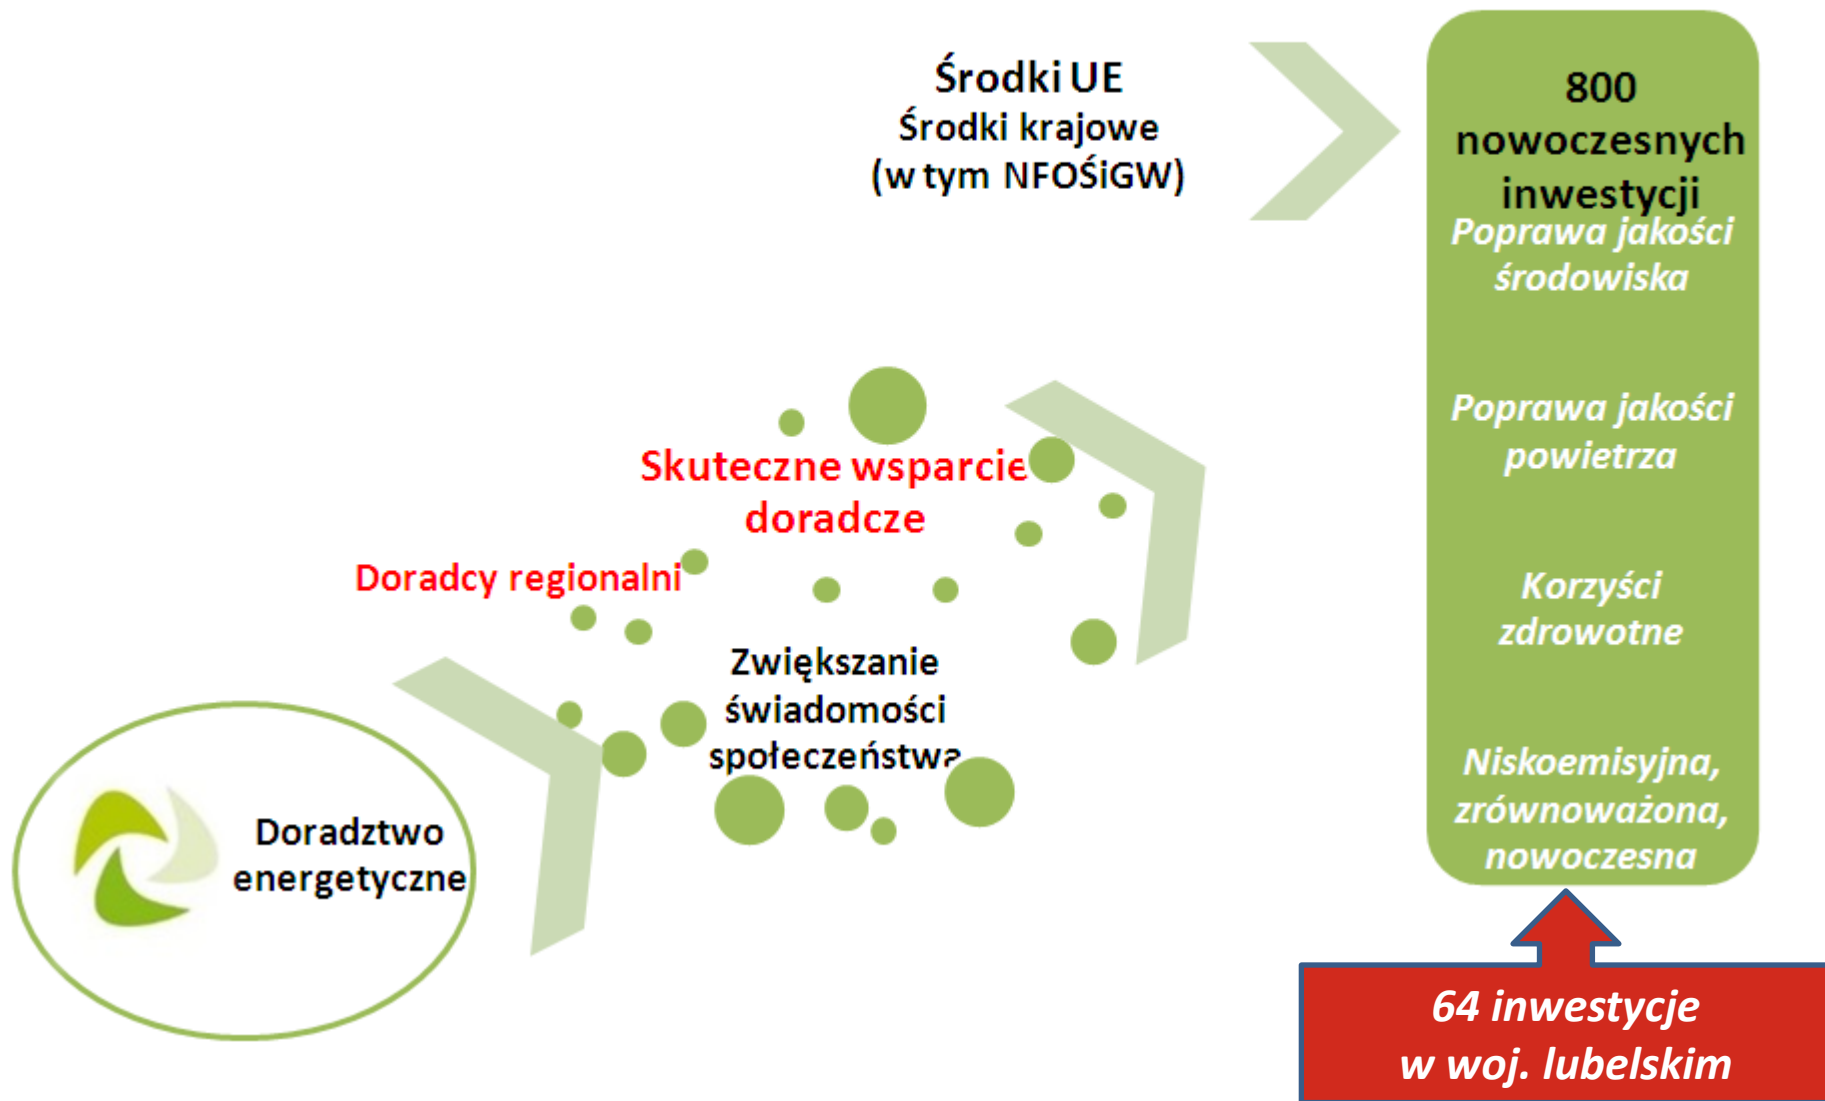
Środki UE
Środki krajowe
(w tym NFOŚiGW)

800 nowoczesnych inwestycji

Poprawa jakości środowiska

Poprawa jakości powietrza

Korzyści zdrowotne

Niskoemisyjna, zrównoważona, nowoczesna

Skuteczne wsparcie doradcze

Doradcy regionalni

Zwiększanie świadomości społeczeństwa

Doradztwo energetyczne

64 inwestycje
w woj. lubelskim